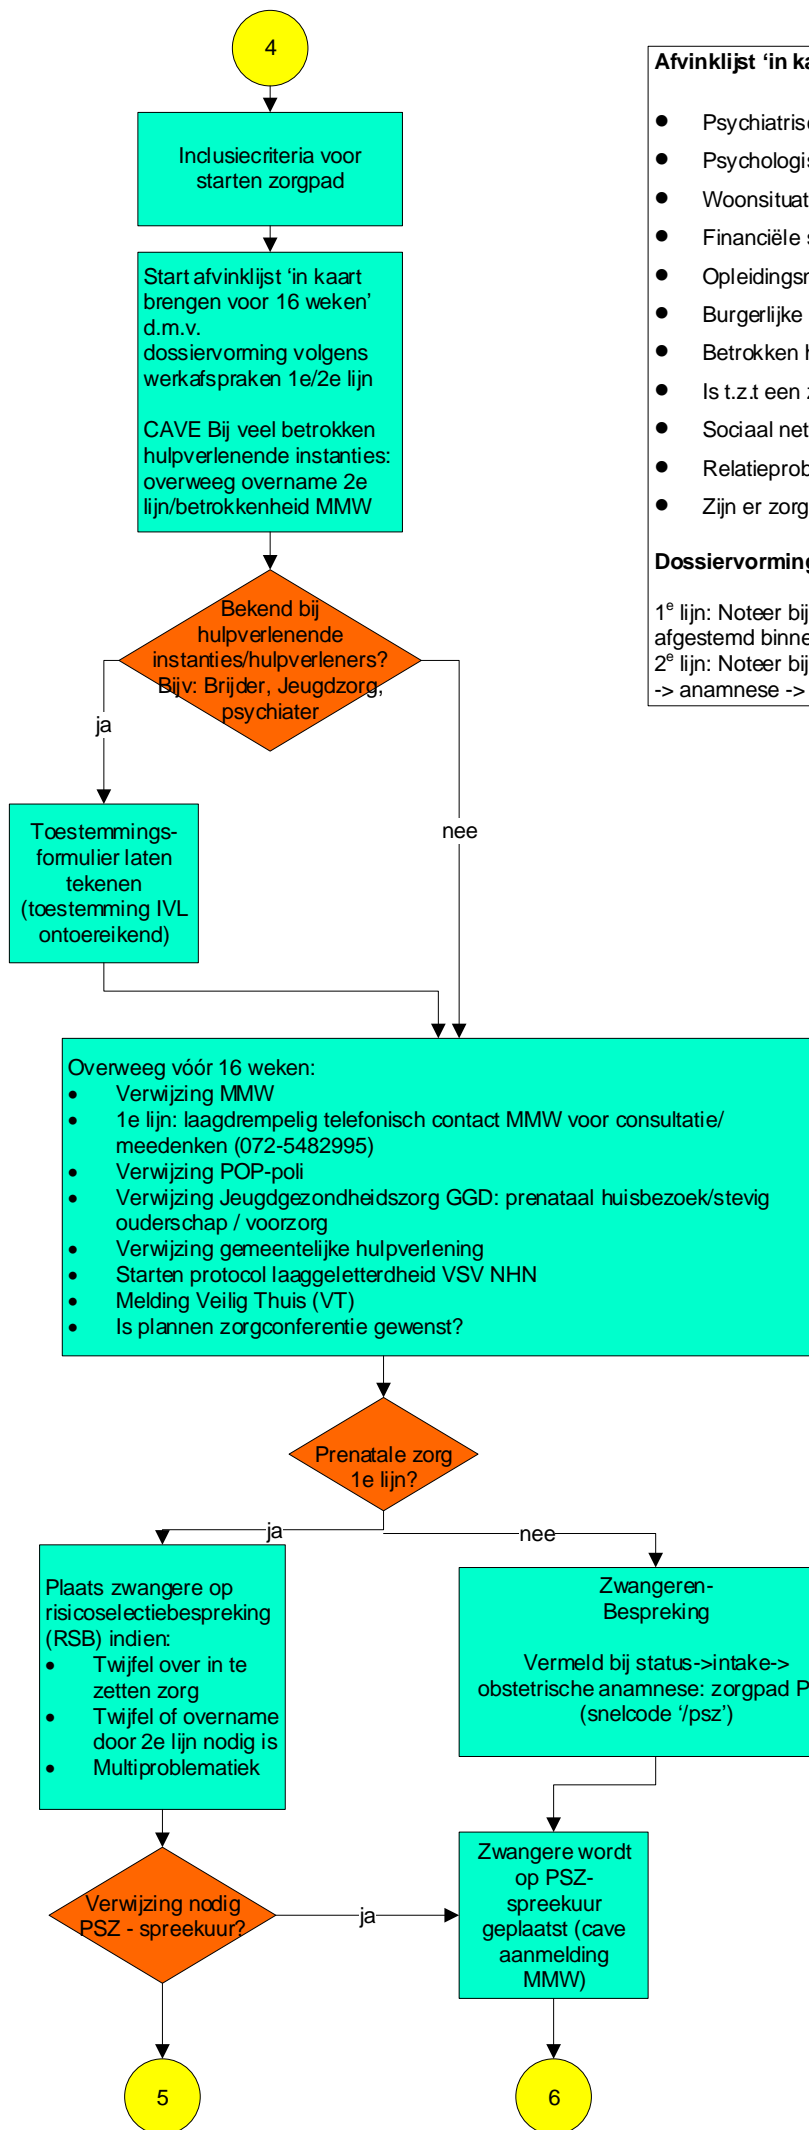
4

Inclusiecriteria voor starten zorgpad

Start afvinklijst 'in kaart brengen voor 16 weken' d.m.v. dossiervorming volgens werkafspraken 1e/2e lijn

CAVE Bij veel betrokken hulpverlenende instanties: overweeg overname 2e lijn/betrokkenheid MMW

Bekend bij hulpverlenende instanties/hulpverleners? Bijv: Brijder, Jeugdzorg, psychiater

ja

nee

Toestemmings-formulier laten tekenen (toestemming IVL ontoereikend)

Afvinklijst 'in ka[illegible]

- Psychiatris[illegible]
- Psychologis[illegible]
- Woonsituat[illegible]
- Financiële s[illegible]
- Opleidingsn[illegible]
- Burgerlijke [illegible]
- Betrokken h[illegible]
- Is t.z.t een z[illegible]
- Sociaal net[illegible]
- Relatieprob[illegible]
- Zijn er zorg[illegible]

Dossiervorming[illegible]

1$^e$ lijn: Noteer bij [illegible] afgestemd binne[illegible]
2$^e$ lijn: Noteer bij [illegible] -> anamnese -> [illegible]

Overweeg vóór 16 weken:
- Verwijzing MMW
- 1e lijn: laagdrempelig telefonisch contact MMW voor consultatie/ meedenken (072-5482995)
- Verwijzing POP-poli
- Verwijzing Jeugdgezondheidszorg GGD: prenataal huisbezoek/stevig ouderschap / voorzorg
- Verwijzing gemeentelijke hulpverlening
- Starten protocol laaggeletterdheid VSV NHN
- Melding Veilig Thuis (VT)
- Is plannen zorgconferentie gewenst?

Prenatale zorg 1e lijn?

ja

nee

Plaats zwangere op risicoselectiebespreking (RSB) indien:
- Twijfel over in te zetten zorg
- Twijfel of overname door 2e lijn nodig is
- Multiproblematiek

Zwangeren-Bespreking

Vermeld bij status->intake-> obstetrische anamnese: zorgpad P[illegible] (snelcode '/psz')

Verwijzing nodig PSZ - spreekuur?

ja

Zwangere wordt op PSZ-spreekuur geplaatst (cave aanmelding MMW)

5

6